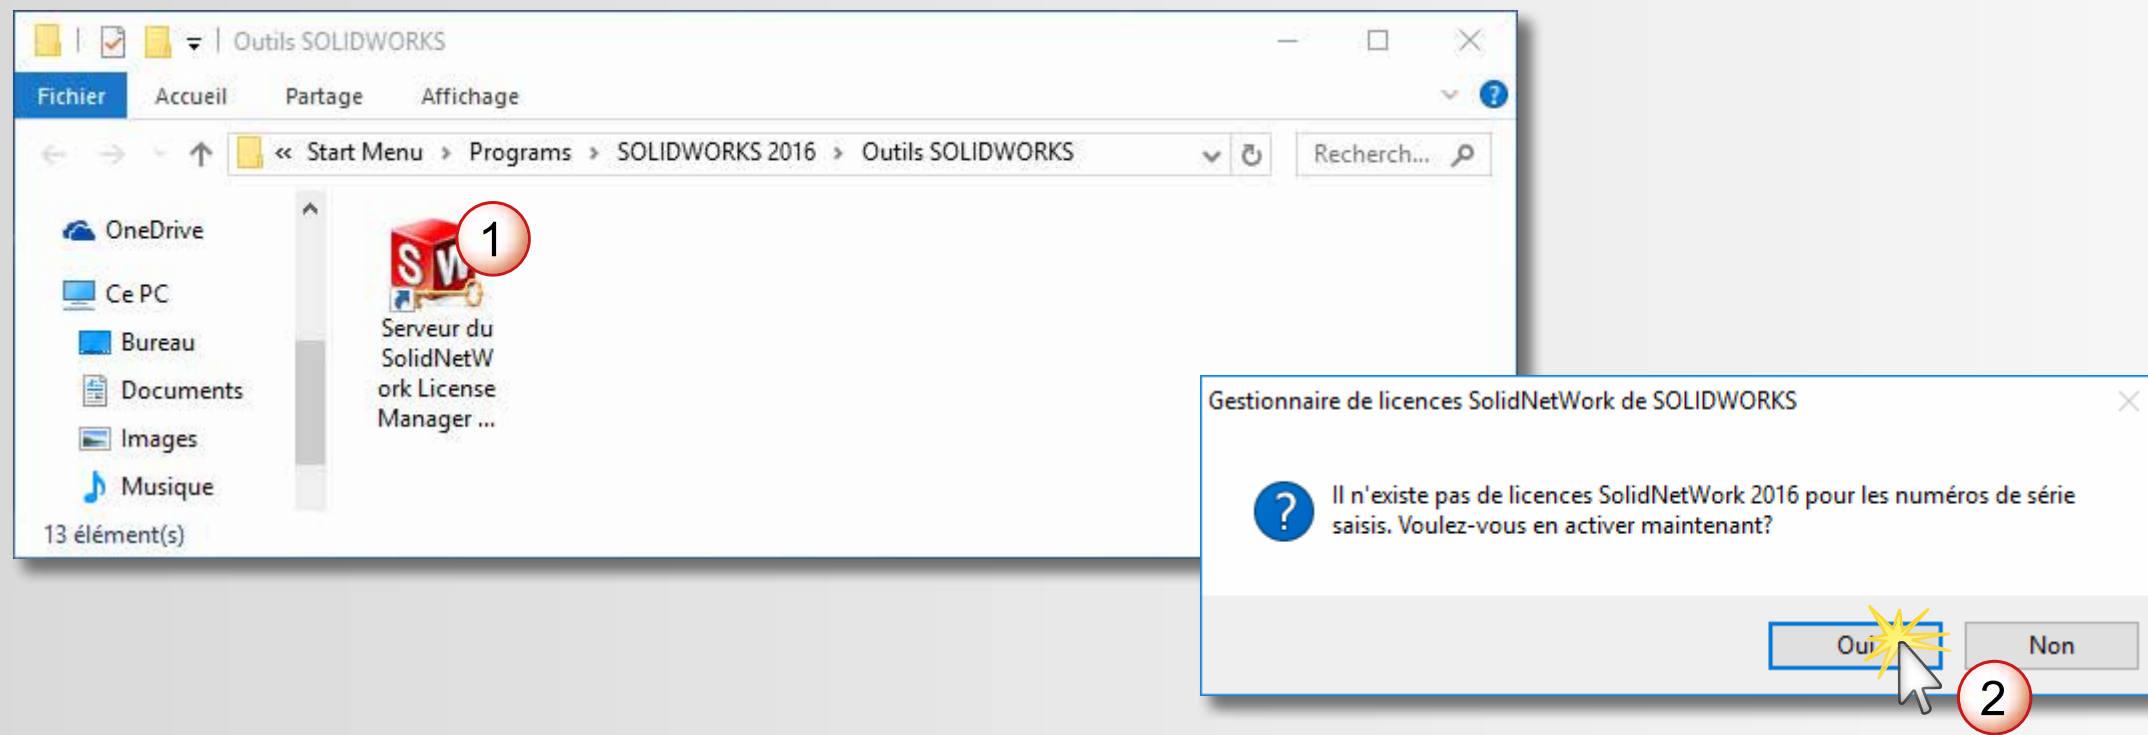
Outils SOLIDWORKS

Fichier Accueil Partage Affichage

« Start Menu › Programs › SOLIDWORKS 2016 › Outils SOLIDWORKS

Recherch...

OneDrive

Ce PC

Bureau

Documents

Images

Musique

13 élément(s)

1

Serveur du SolidNetWork License Manager ...

Gestionnaire de licences SolidNetWork de SOLIDWORKS

Il n'existe pas de licences SolidNetWork 2016 pour les numéros de série saisis. Voulez-vous en activer maintenant?

Oui

Non

2